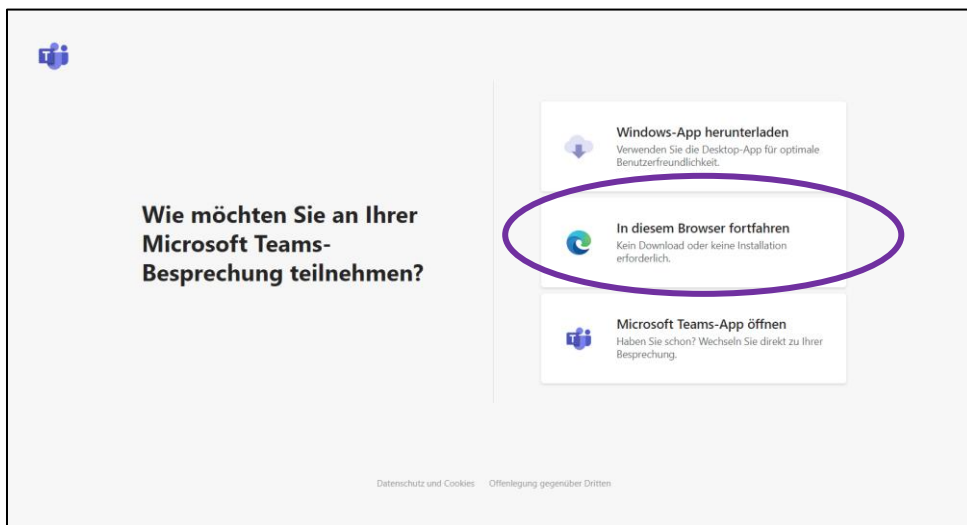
Wie möchten Sie an Ihrer Microsoft Teams-Besprechung teilnehmen?

Windows-App herunterladen
Verwenden Sie die Desktop-App für optimale Benutzerfreundlichkeit.

In diesem Browser fortfahren
Kein Download oder keine Installation erforderlich.

Microsoft Teams-App öffnen
Haben Sie schon? Wechseln Sie direkt zu Ihrer Besprechung.

Datenschutz und Cookies Offenlegung gegenüber Dritten